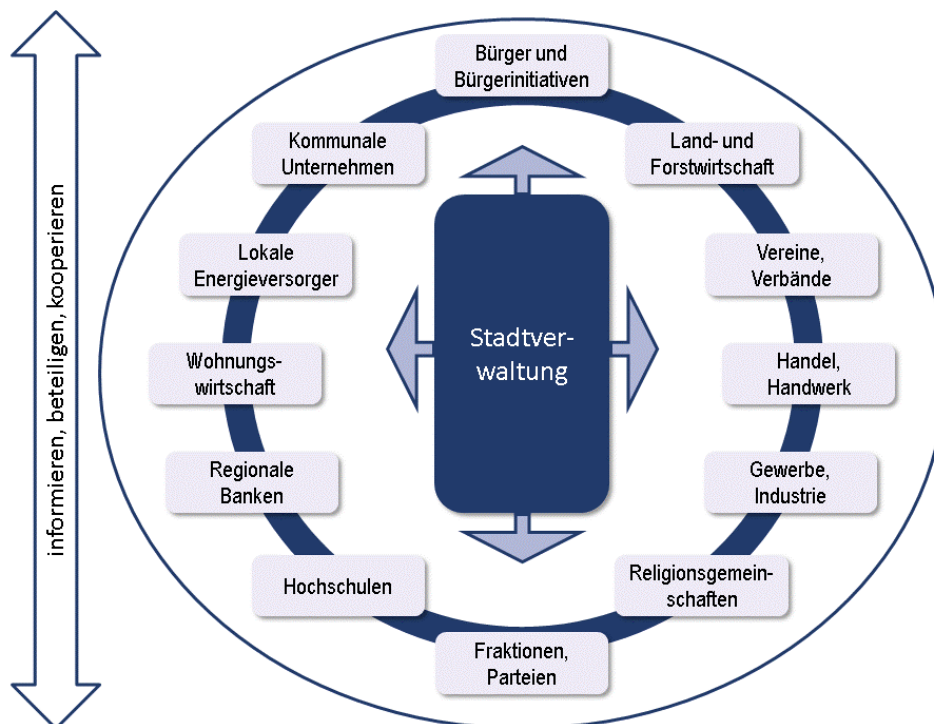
informieren, beteiligen, kooperieren

Bürger und Bürgerinitiativen

Kommunale Unternehmen

Land- und Forstwirtschaft

Lokale Energieversorger

Vereine, Verbände

Stadtverwaltung

Wohnungswirtschaft

Handel, Handwerk

Regionale Banken

Gewerbe, Industrie

Hochschulen

Religionsgemeinschaften

Fraktionen, Parteien